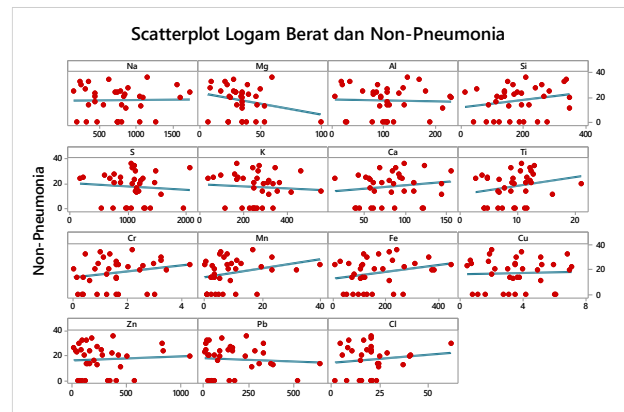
Scatterplot Logam Berat dan Non-Pneumonia

Na
500 1000 1500

Mg
0 50 100

Al
100 200

Si
0 200 400
0 20 40

Non-Pneumonia

S
0 1000 2000
0 20 40

K
200 400

Ca
50 100 150

Ti
10 20

Cr
0 2 4
0 20 40

Mn
0 20 40

Fe
200 400

Cu
0 4 8
0 20 40

Zn
0 500 1000
0 20 40

Pb
0 250 500

Cl
0 25 50